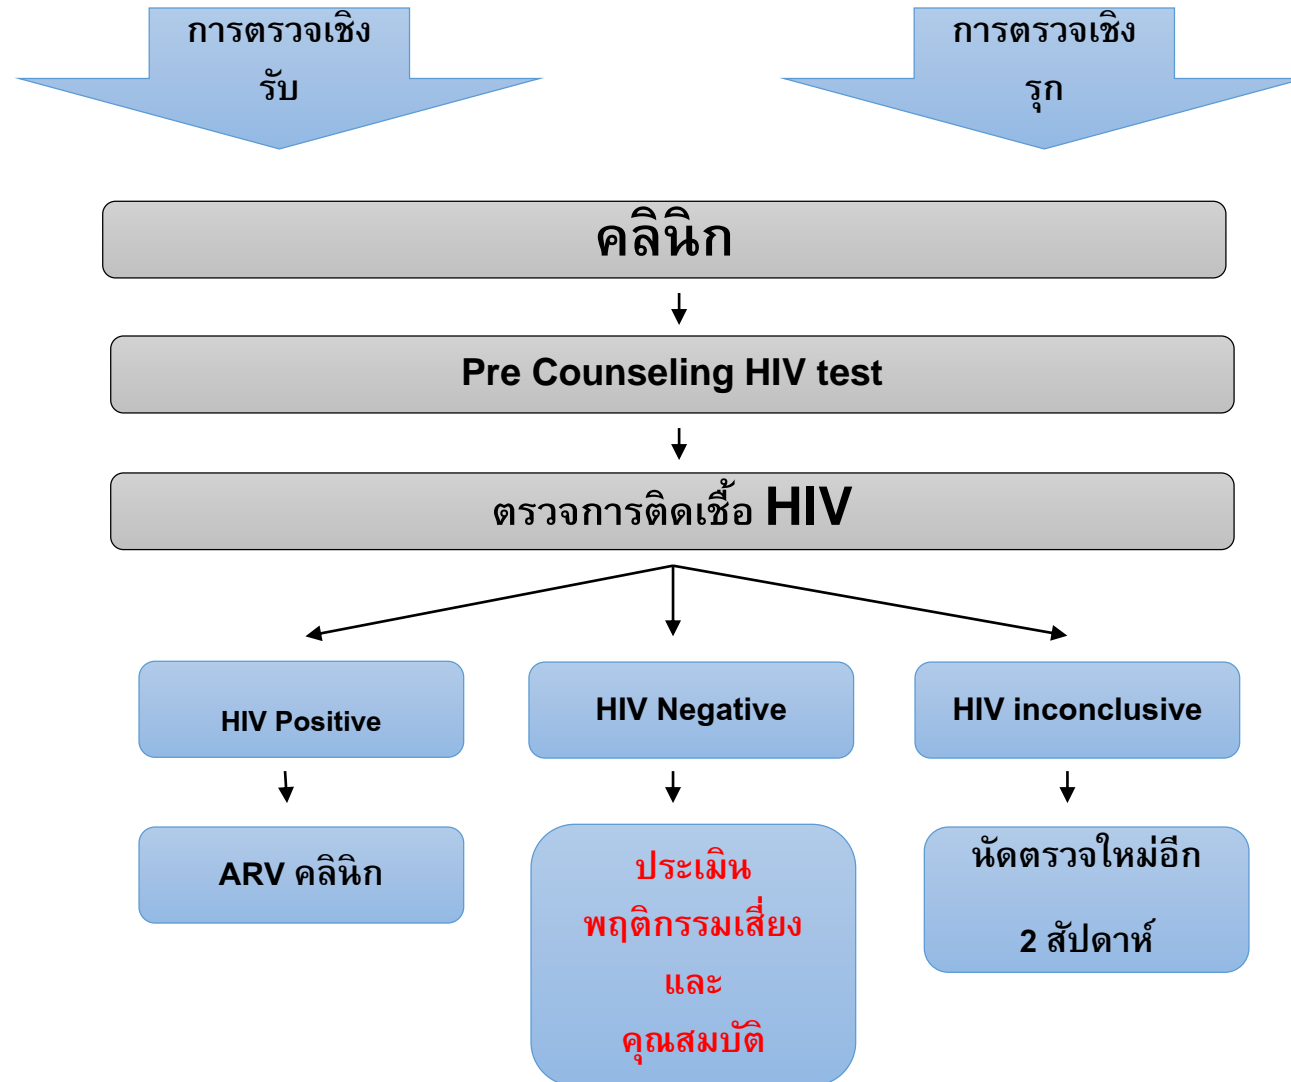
การตรวจเชิงรับ

การตรวจเชิงรุก

คลินิก

Pre Counseling HIV test

ตรวจการติดเชื้อ HIV

HIV Positive

HIV Negative

HIV inconclusive

ARV คลินิก

ประเมิน พฤติกรรมเสี่ยง และ คุณสมบัติ

นัดตรวจใหม่อีก 2 สัปดาห์